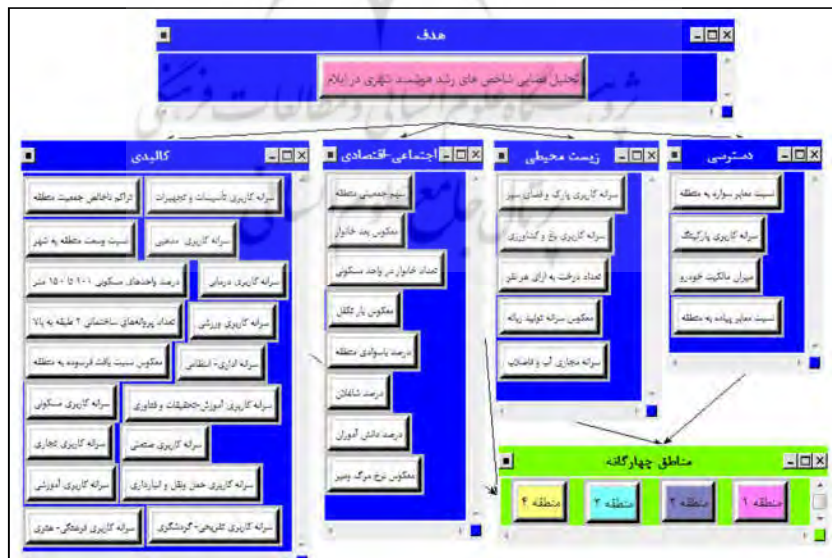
هدف

تحلیل فضایی شاخص های رشد هوشمند شهری در ایلام

کالبدی

سرانه کاربری تأسیسات و تجهیزات

تراکم ناخالص جمعیت منطقه

سرانه کاربری مذهبی

نسبت وسعت منطقه به شهر

سرانه کاربری درمانی

درصد واحدهای مسکونی ۱۰۱ تا ۱۵۰ متر

سرانه کاربری ورزشی

تعداد پروانه‌های ساختمانی ۴ طبقه به بالا

سرانه اداری- انتظامی

معکوس نسبت بافت فرسوده به منطقه

سرانه کاربری آموزش،تحقیقات و فناوری

سرانه کاربری مسکونی

سرانه کاربری صنعتی

سرانه کاربری تجاری

سرانه کاربری حمل ونقل و انبارداری

سرانه کاربری آموزشی

سرانه کاربری تفریحی- گردشگری

سرانه کاربری فرهنگی- هنری

اجتماعی-اقتصادی

سهم جمعیتی منطقه

معکوس بعد خانوار

تعداد خانوار در واحد مسکونی

معکوس بار تکفل

درصد باسوادی منطقه

درصد شاغلان

درصد دانش آموزان

معکوس نرخ مرگ ومیر

زیست محیطی

سرانه کاربری پارک وفضای سبز

سرانه کاربری باغ و کشاورزی

تعداد درخت به ازای هر نفر

معکوس سرانه تولید زباله

سرانه مجاری آب و فاضلاب

دسترسی

نسبت معابر سواره به منطقه

سرانه کاربری پارکینگ

میزان مالکیت خودرو

نسبت معابر پیاده به منطقه

مناطق چهارگانه

منطقه ۱

منطقه ۲

منطقه ۳

منطقه ۴